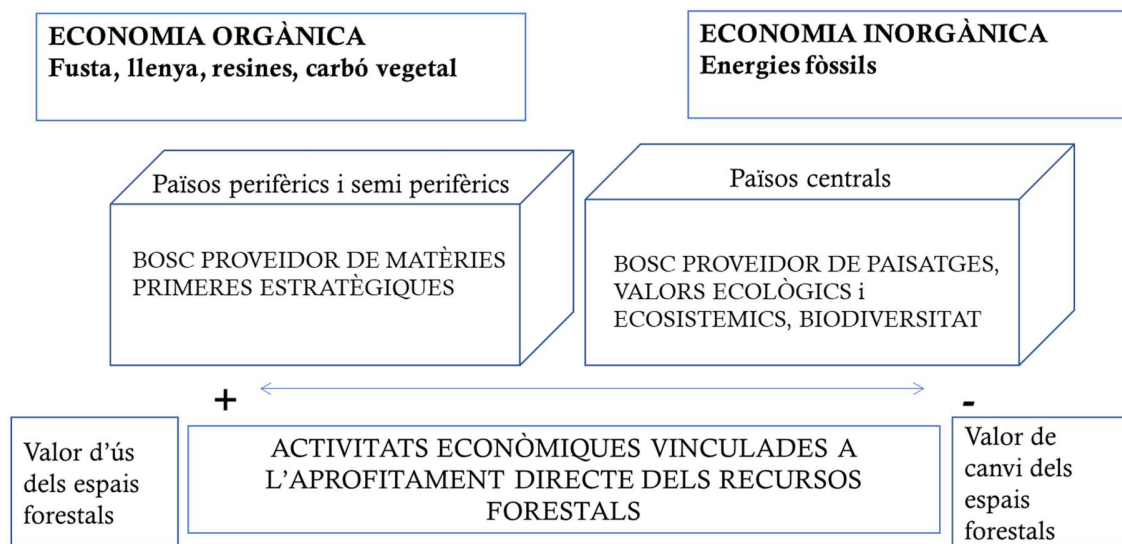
ECONOMIA ORGÀNICA
Fusta, llenya, resines, carbó vegetal

ECONOMIA INORGÀNICA
Energies fòssils

Països perifèrics i semi perifèrics

BOSC PROVEIDOR DE MATÈRIES PRIMERES ESTRATÈGIQUES

Països centrals

BOSC PROVEIDOR DE PAISATGES, VALORS ECOLÒGICS i ECOSISTEMICS, BIODIVERSITAT

+

-

Valor d'ús dels espais forestals

ACTIVITATS ECONÒMIQUES VINCULADES A L'APROFITAMENT DIRECTE DELS RECURSOS FORESTALS

Valor de canvi dels espais forestals